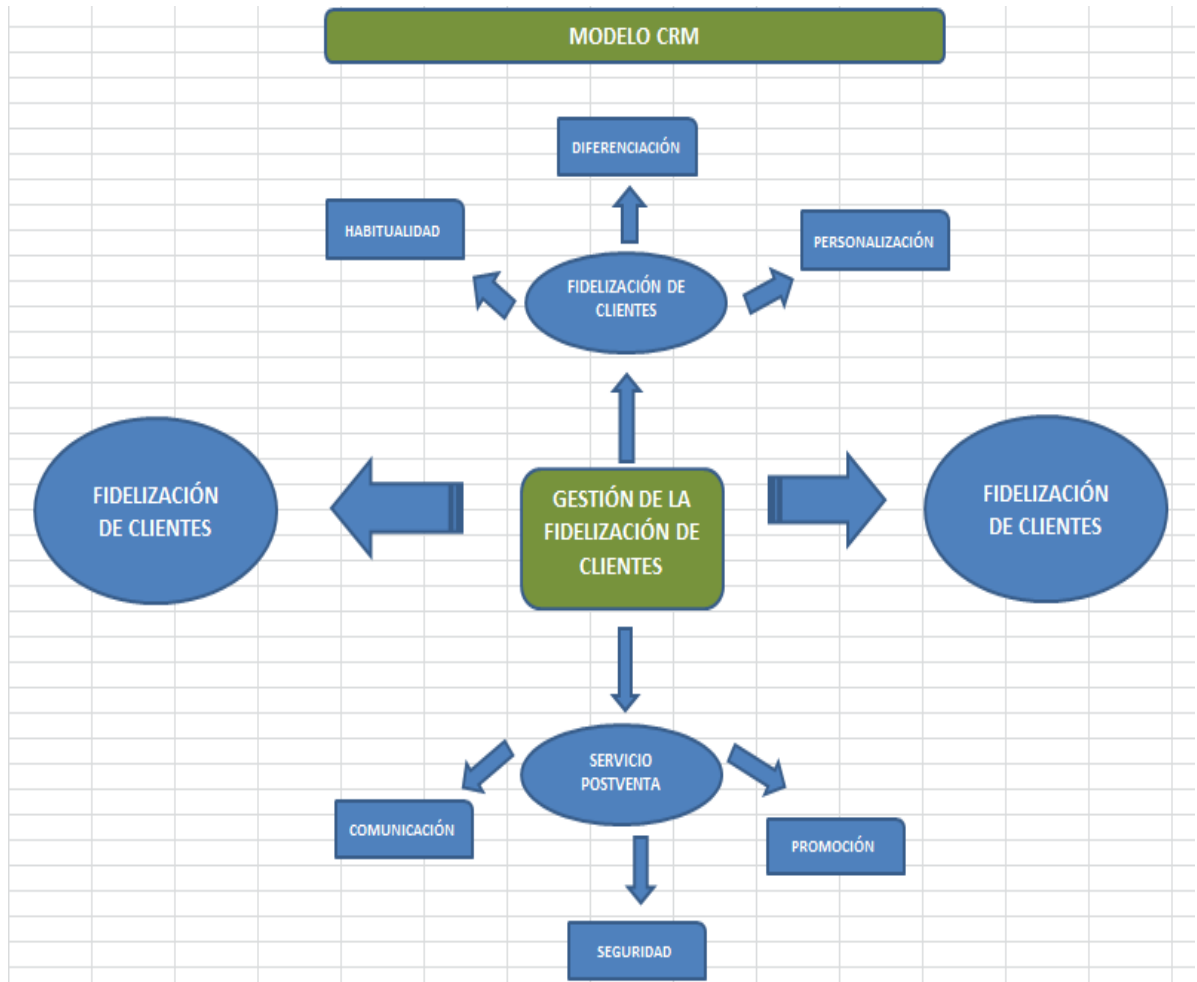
MODELO CRM

DIFERENCIACIÓN

HABITUALIDAD

PERSONALIZACIÓN

FIDELIZACIÓN DE CLIENTES

FIDELIZACIÓN DE CLIENTES

GESTIÓN DE LA FIDELIZACIÓN DE CLIENTES

FIDELIZACIÓN DE CLIENTES

SERVICIO POSTVENTA

COMUNICACIÓN

PROMOCIÓN

SEGURIDAD